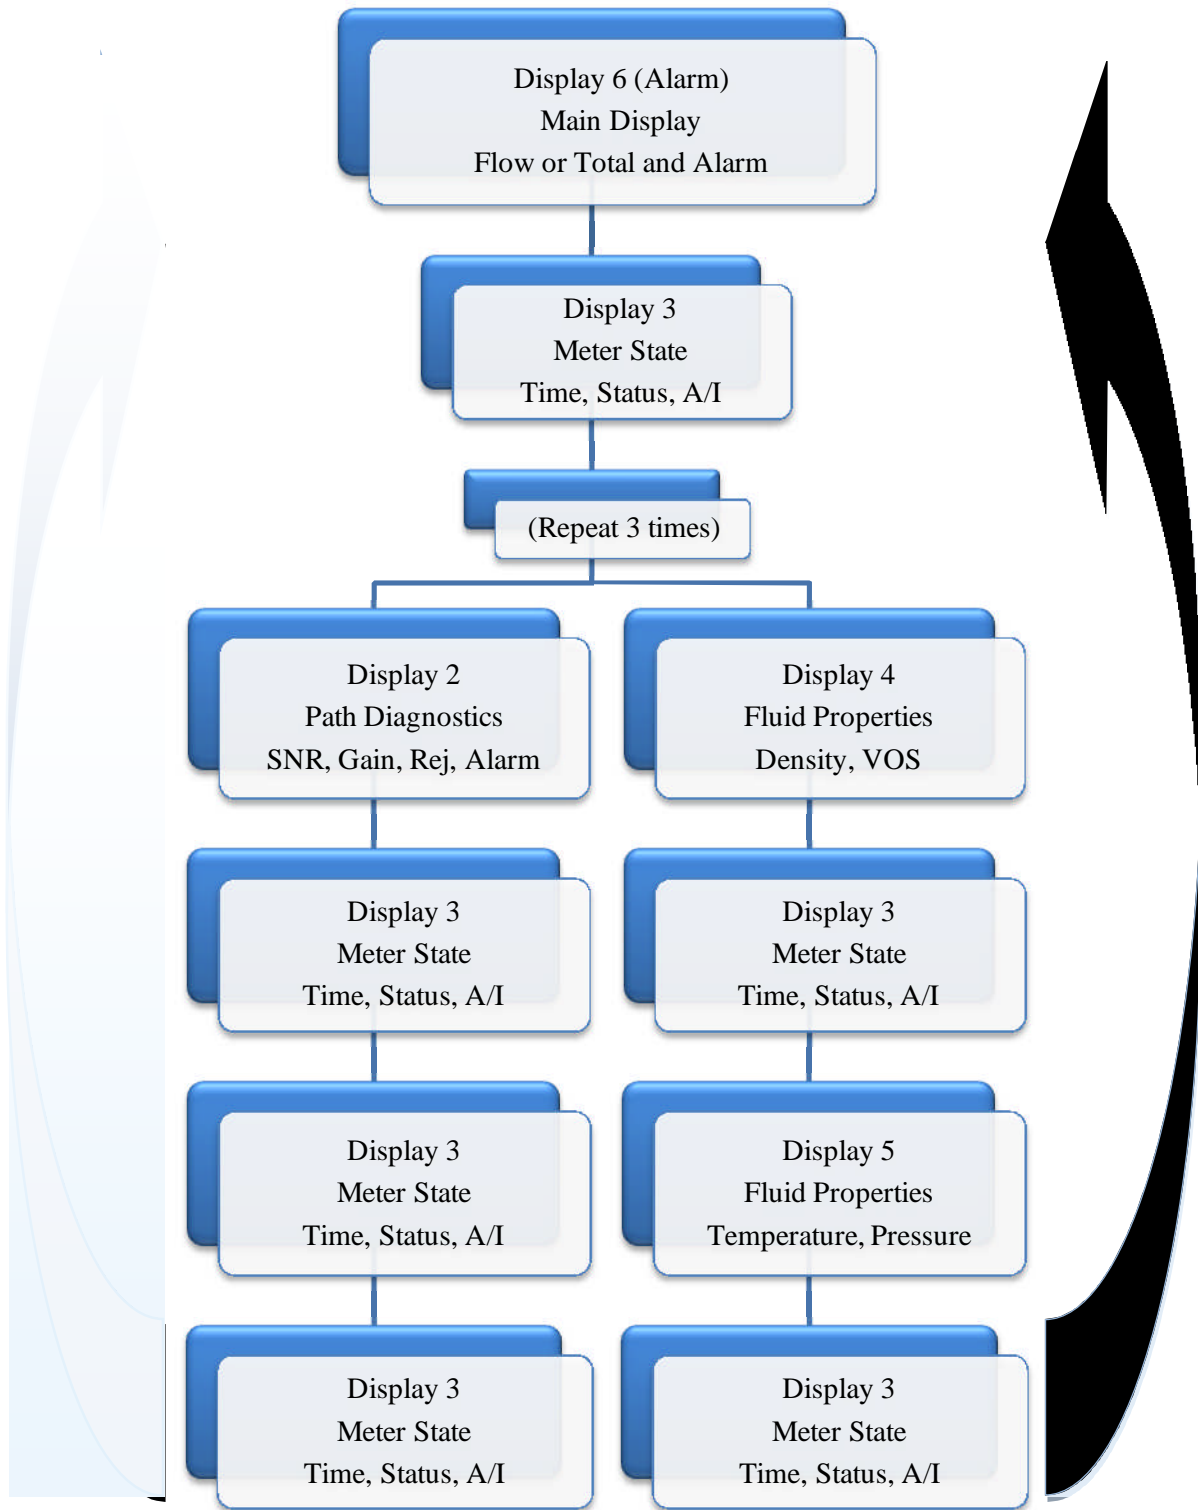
Display 6 (Alarm)
Main Display
Flow or Total and Alarm

Display 3
Meter State
Time, Status, A/I

(Repeat 3 times)

Display 2
Path Diagnostics
SNR, Gain, Rej, Alarm

Display 3
Meter State
Time, Status, A/I

Display 3
Meter State
Time, Status, A/I

Display 3
Meter State
Time, Status, A/I

Display 4
Fluid Properties
Density, VOS

Display 3
Meter State
Time, Status, A/I

Display 5
Fluid Properties
Temperature, Pressure

Display 3
Meter State
Time, Status, A/I